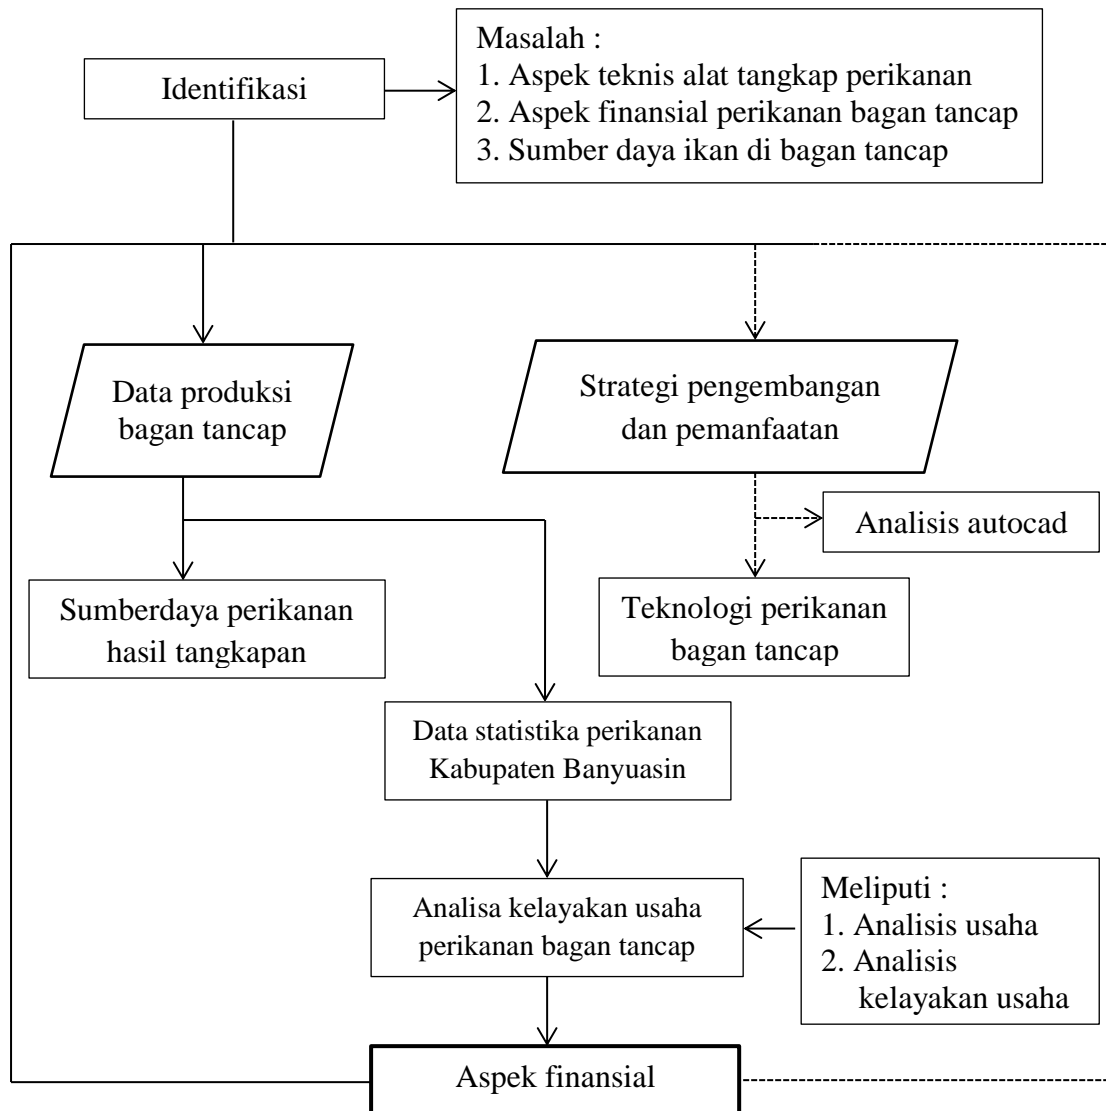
Identifikasi

Masalah :
1. Aspek teknis alat tangkap perikanan
2. Aspek finansial perikanan bagan tancap
3. Sumber daya ikan di bagan tancap

Data produksi bagan tancap

Strategi pengembangan dan pemanfaatan

Analisis autocad

Sumberdaya perikanan hasil tangkapan

Teknologi perikanan bagan tancap

Data statistika perikanan Kabupaten Banyuasin

Analisa kelayakan usaha perikanan bagan tancap

Meliputi :
1. Analisis usaha
2. Analisis kelayakan usaha

Aspek finansial